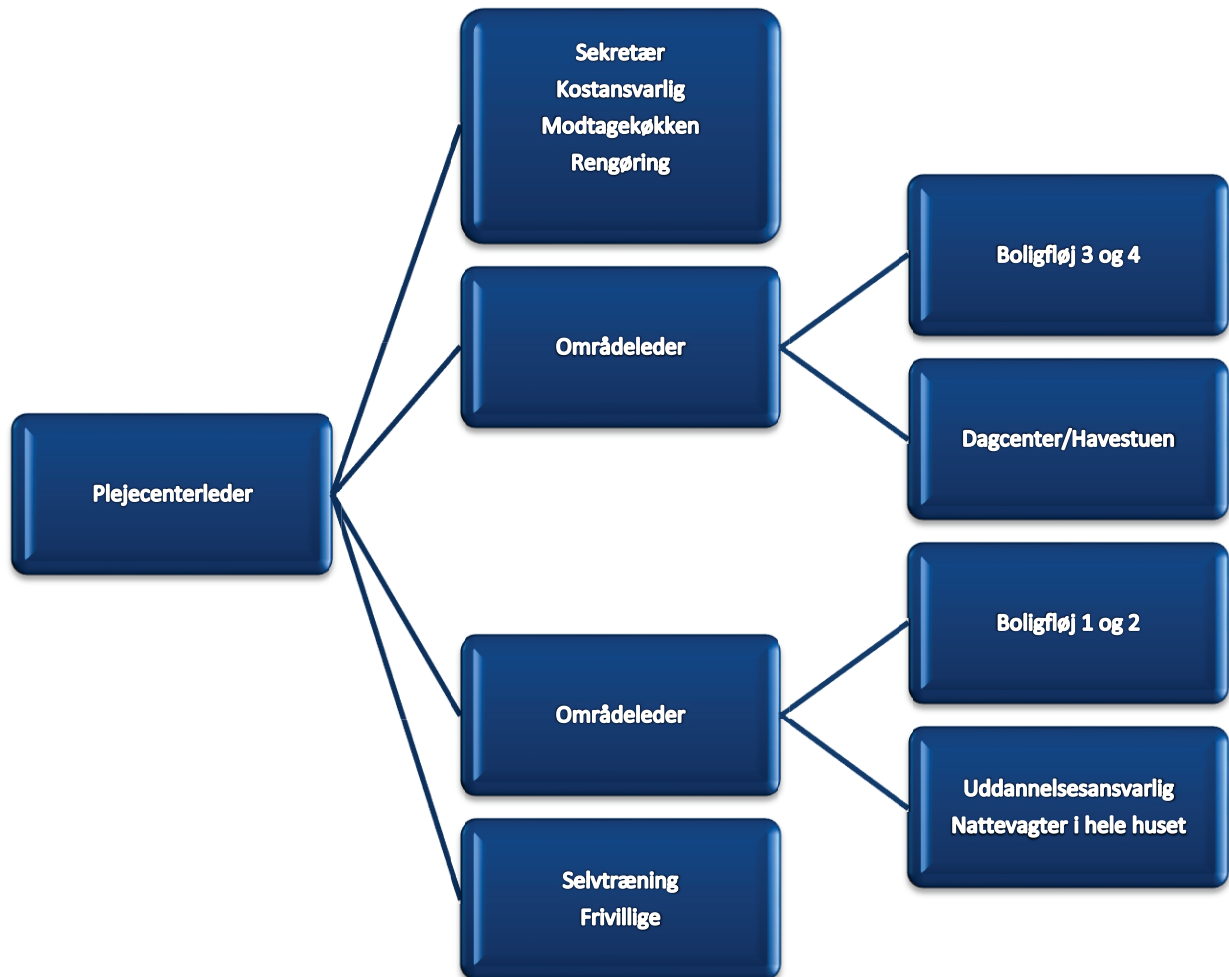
Plejecenterleder

Sekretær
Kostansvarlig
Modtagekøkken
Rengøring

Områdeleder

Boligfløj 3 og 4

Dagcenter/Havestuen

Områdeleder

Boligfløj 1 og 2

Uddannelsesansvarlig
Nattevagter i hele huset

Selvtræning
Frivillige